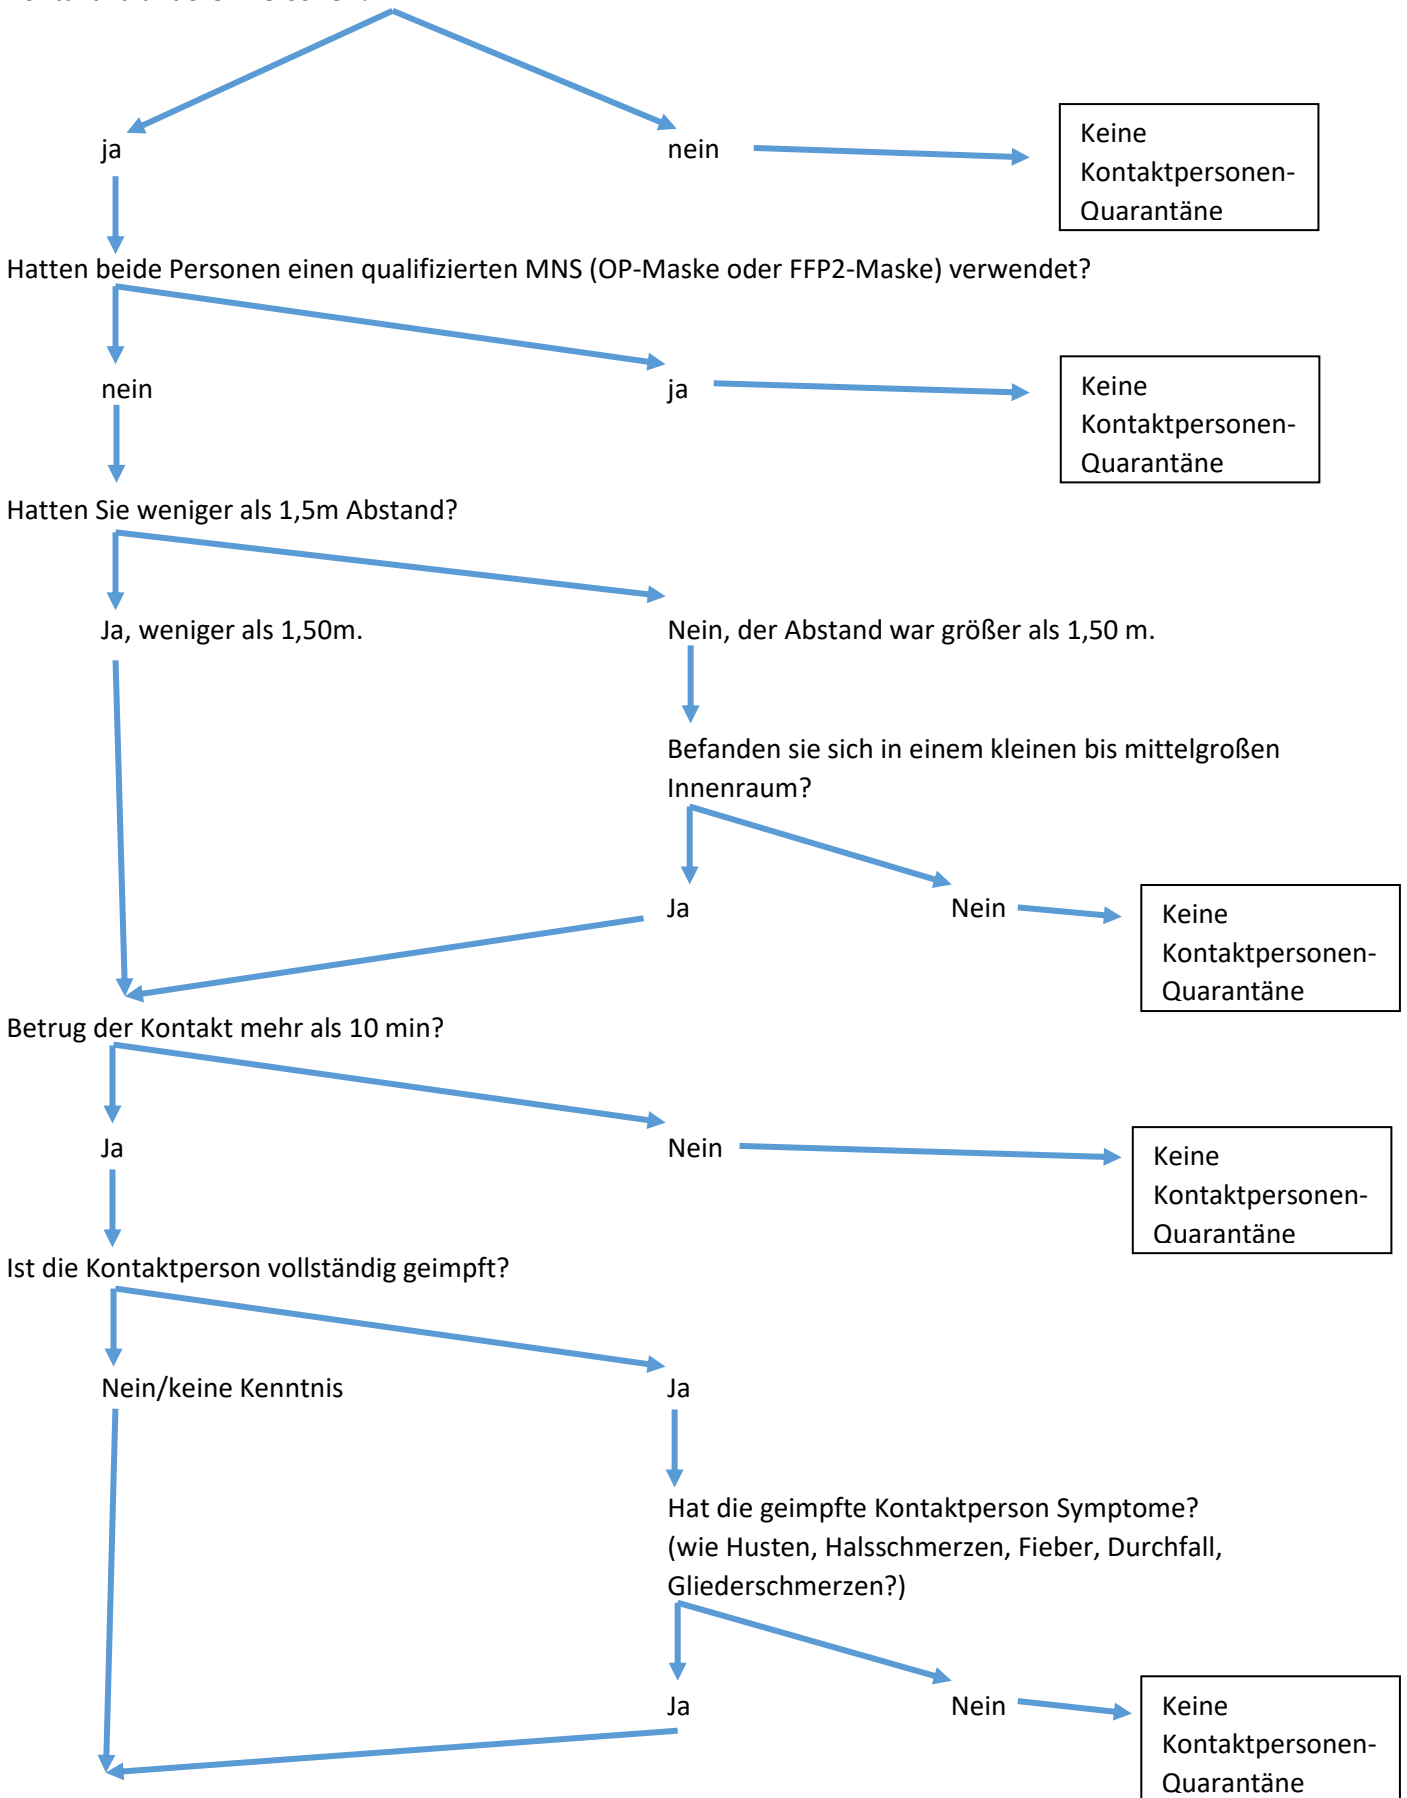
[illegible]

ja

nein

Keine Kontaktpersonen-Quarantäne

Hatten beide Personen einen qualifizierten MNS (OP-Maske oder FFP2-Maske) verwendet?

nein

ja

Keine Kontaktpersonen-Quarantäne

Hatten Sie weniger als 1,5m Abstand?

Ja, weniger als 1,50m.

Nein, der Abstand war größer als 1,50 m.

Befanden sie sich in einem kleinen bis mittelgroßen Innenraum?

Ja

Nein

Keine Kontaktpersonen-Quarantäne

Betrug der Kontakt mehr als 10 min?

Ja

Nein

Keine Kontaktpersonen-Quarantäne

Ist die Kontaktperson vollständig geimpft?

Nein/keine Kenntnis

Ja

Hat die geimpfte Kontaktperson Symptome? (wie Husten, Halsschmerzen, Fieber, Durchfall, Gliederschmerzen?)

Ja

Nein

Keine Kontaktpersonen-Quarantäne